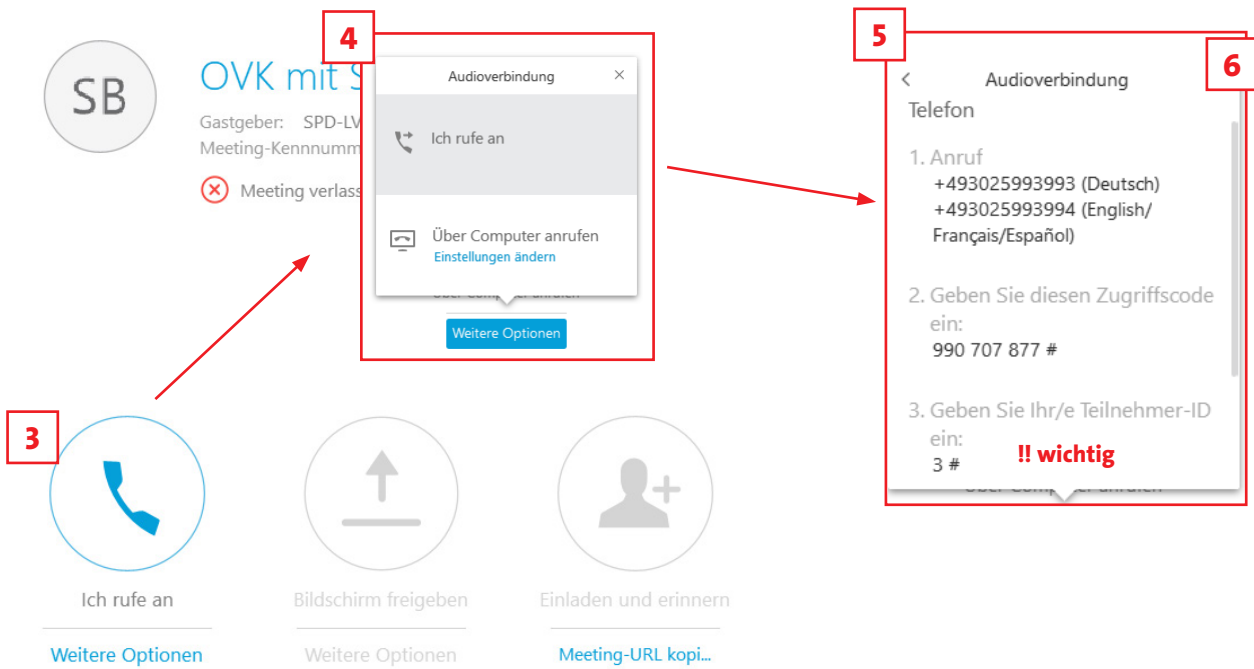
SB

OVK mit S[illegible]

Gastgeber: SPD-LV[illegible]
Meeting-Kennnumm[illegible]

Meeting verlass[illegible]

4

Audioverbindung ×

Ich rufe an

Über Computer anrufen
Einstellungen ändern

Weitere Optionen

5

6

Audioverbindung
Telefon

1. Anruf
+493025993993 (Deutsch)
+493025993994 (English/ Français/Español)

2. Geben Sie diesen Zugriffscode ein:
990 707 877 #

3. Geben Sie Ihr/e Teilnehmer-ID ein:
3 #

!! wichtig

3

Ich rufe an
Weitere Optionen

Bildschirm freigeben
Weitere Optionen

Einladen und erinnern
Meeting-URL kopi...